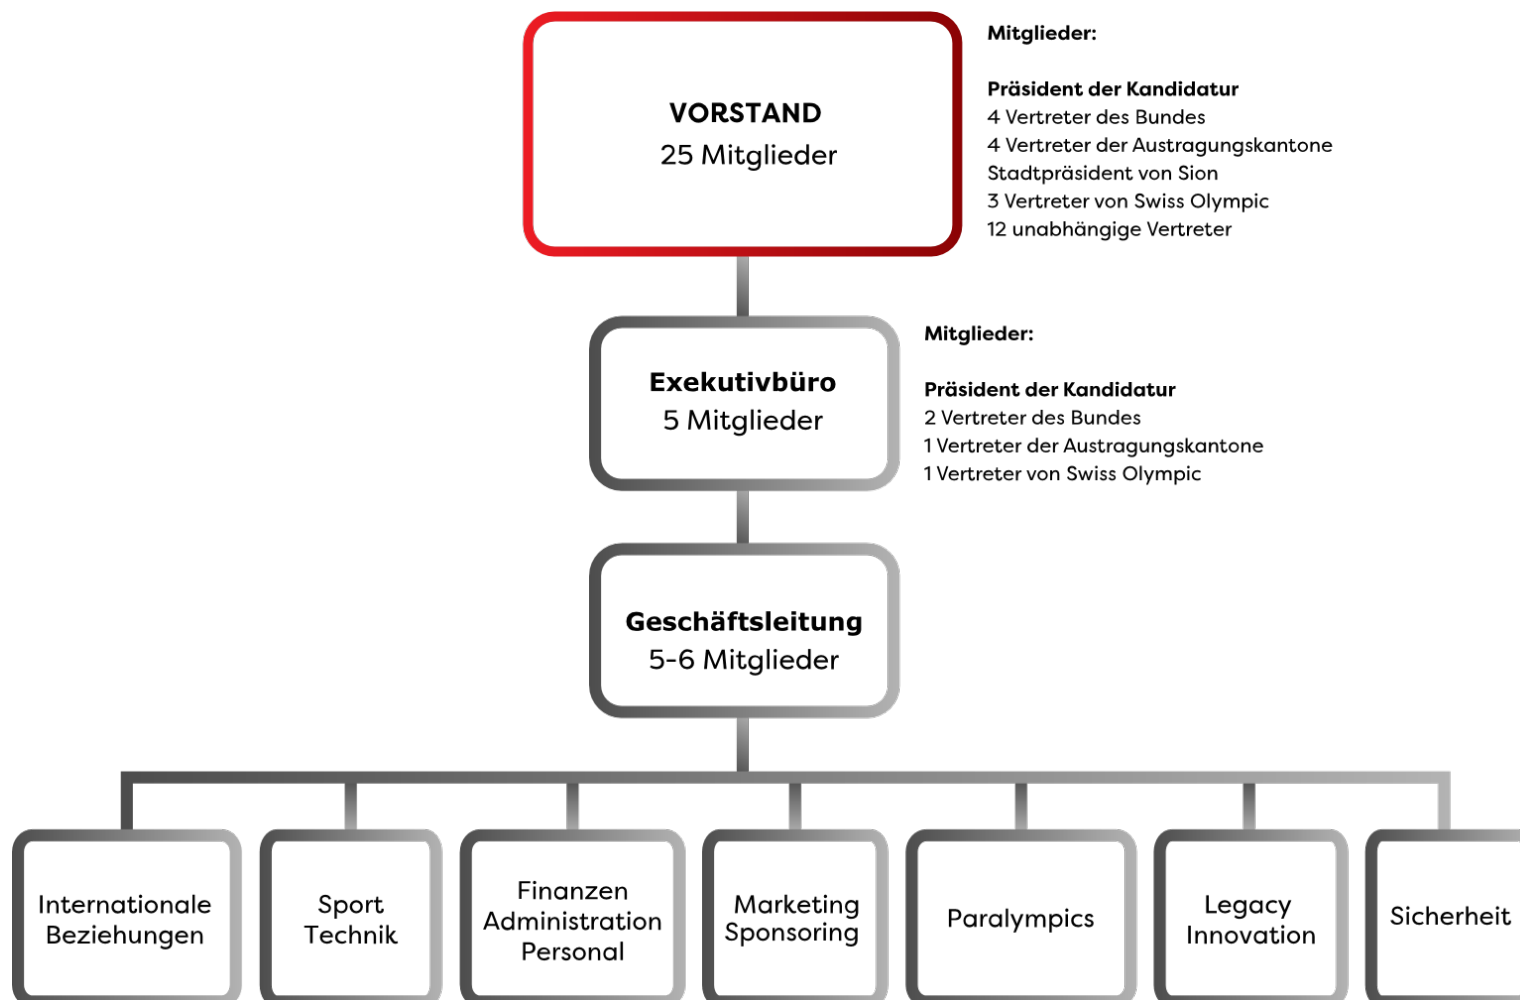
VORSTAND
25 Mitglieder

Mitglieder:

Präsident der Kandidatur
4 Vertreter des Bundes
4 Vertreter der Austragungskantone
Stadtpräsident von Sion
3 Vertreter von Swiss Olympic
12 unabhängige Vertreter

Exekutivbüro
5 Mitglieder

Mitglieder:

Präsident der Kandidatur
2 Vertreter des Bundes
1 Vertreter der Austragungskantone
1 Vertreter von Swiss Olympic

Geschäftsleitung
5-6 Mitglieder

Internationale Beziehungen

Sport Technik

Finanzen Administration Personal

Marketing Sponsoring

Paralympics

Legacy Innovation

Sicherheit